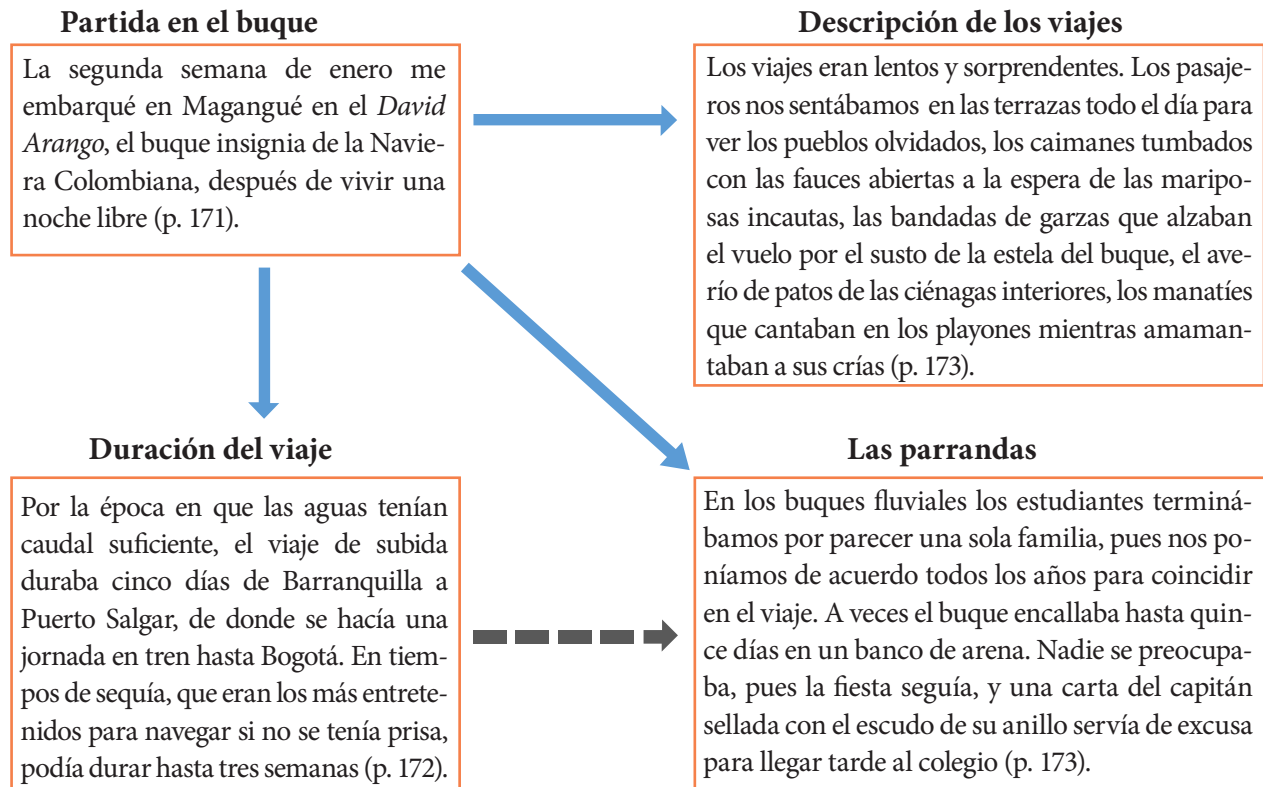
Partida en el buque

La segunda semana de enero me embarqué en Magangué en el *David Arango*, el buque insignia de la Naviera Colombiana, después de vivir una noche libre (p. 171).

Descripción de los viajes

Los viajes eran lentos y sorprendentes. Los pasajeros nos sentábamos en las terrazas todo el día para ver los pueblos olvidados, los caimanes tumbados con las fauces abiertas a la espera de las mariposas incautas, las bandadas de garzas que alzaban el vuelo por el susto de la estela del buque, el averío de patos de las ciénagas interiores, los manatíes que cantaban en los playones mientras amamantaban a sus crías (p. 173).

Duración del viaje

Por la época en que las aguas tenían caudal suficiente, el viaje de subida duraba cinco días de Barranquilla a Puerto Salgar, de donde se hacía una jornada en tren hasta Bogotá. En tiempos de sequía, que eran los más entretenidos para navegar si no se tenía prisa, podía durar hasta tres semanas (p. 172).

Las parrandas

En los buques fluviales los estudiantes terminábamos por parecer una sola familia, pues nos poníamos de acuerdo todos los años para coincidir en el viaje. A veces el buque encallaba hasta quince días en un banco de arena. Nadie se preocupaba, pues la fiesta seguía, y una carta del capitán sellada con el escudo de su anillo servía de excusa para llegar tarde al colegio (p. 173).